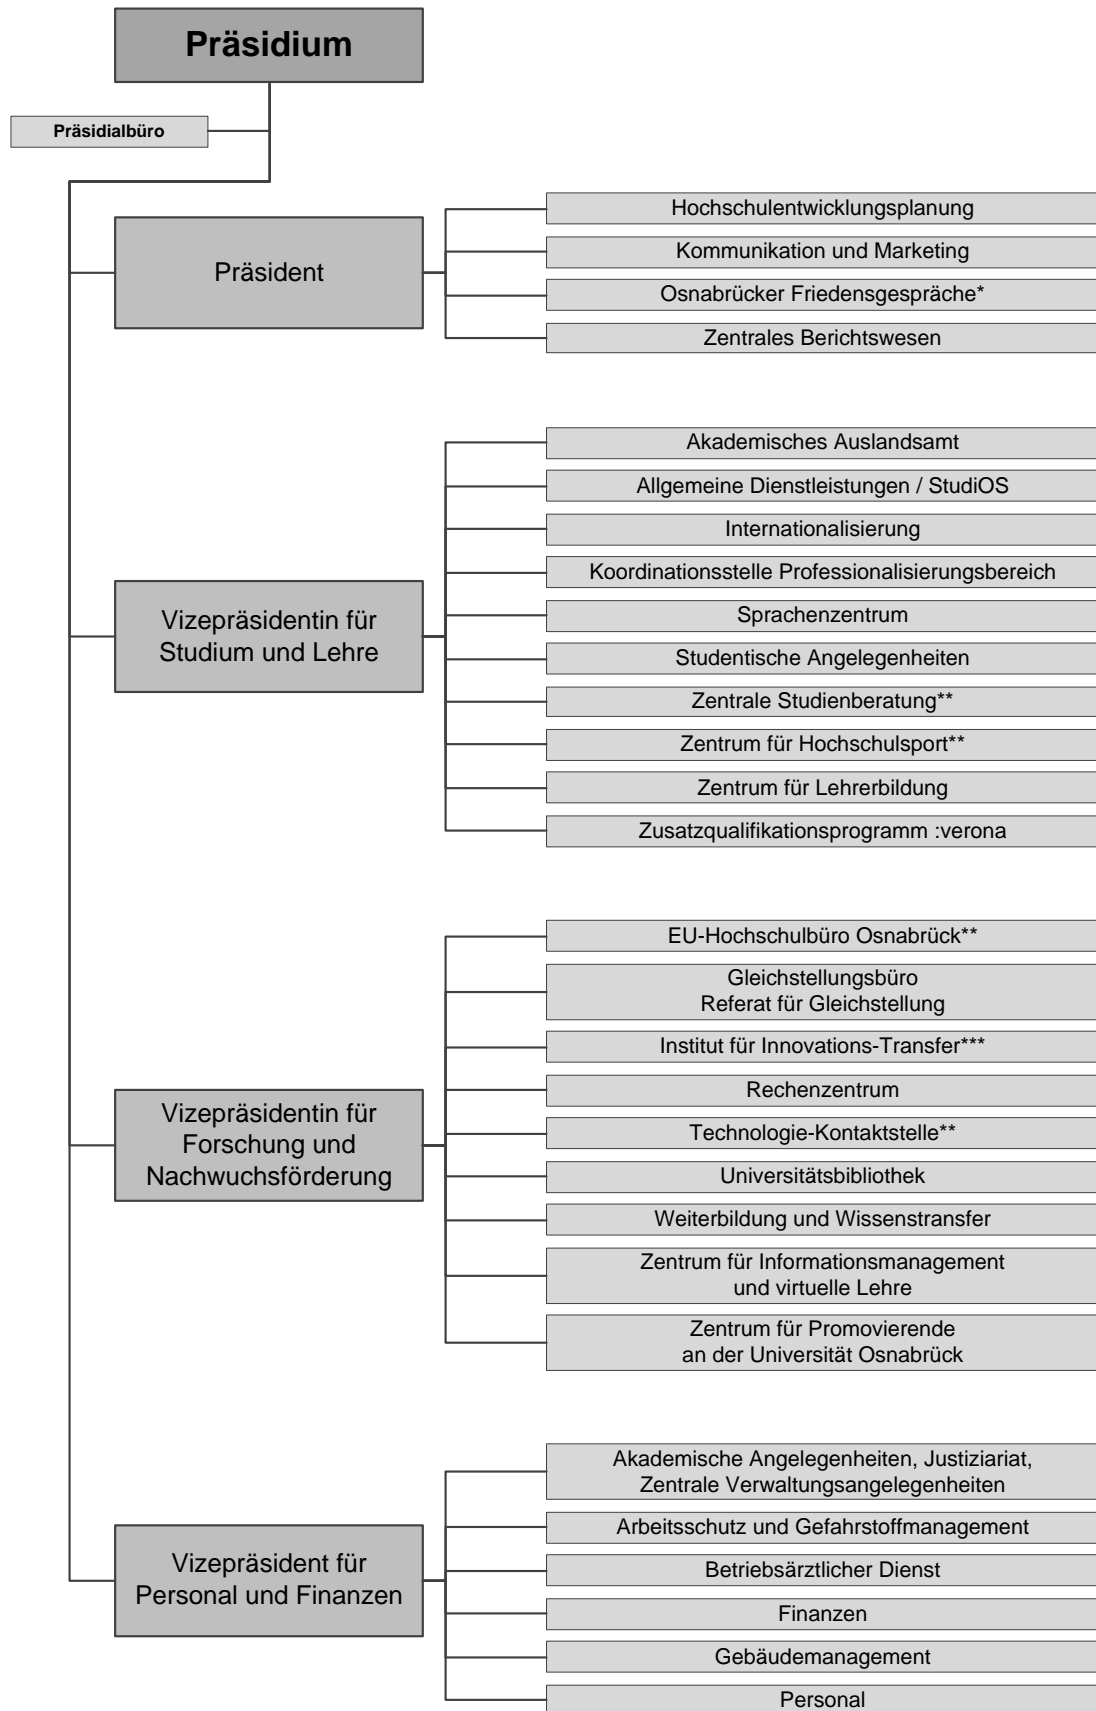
Präsidium

Präsidialbüro

Präsident

Hochschulentwicklungsplanung

Kommunikation und Marketing

Osnabrücker Friedensgespräche*

Zentrales Berichtswesen

Vizepräsidentin für Studium und Lehre

Akademisches Auslandsamt

Allgemeine Dienstleistungen / StudiOS

Internationalisierung

Koordinationsstelle Professionalisierungsbereich

Sprachenzentrum

Studentische Angelegenheiten

Zentrale Studienberatung**

Zentrum für Hochschulsport**

Zentrum für Lehrerbildung

Zusatzqualifikationsprogramm :verona

Vizepräsidentin für Forschung und Nachwuchsförderung

EU-Hochschulbüro Osnabrück**

Gleichstellungsbüro
Referat für Gleichstellung

Institut für Innovations-Transfer***

Rechenzentrum

Technologie-Kontaktstelle**

Universitätsbibliothek

Weiterbildung und Wissenstransfer

Zentrum für Informationsmanagement und virtuelle Lehre

Zentrum für Promovierende an der Universität Osnabrück

Vizepräsident für Personal und Finanzen

Akademische Angelegenheiten, Justiziariat, Zentrale Verwaltungsangelegenheiten

Arbeitsschutz und Gefahrstoffmanagement

Betriebsärztlicher Dienst

Finanzen

Gebäudemanagement

Personal